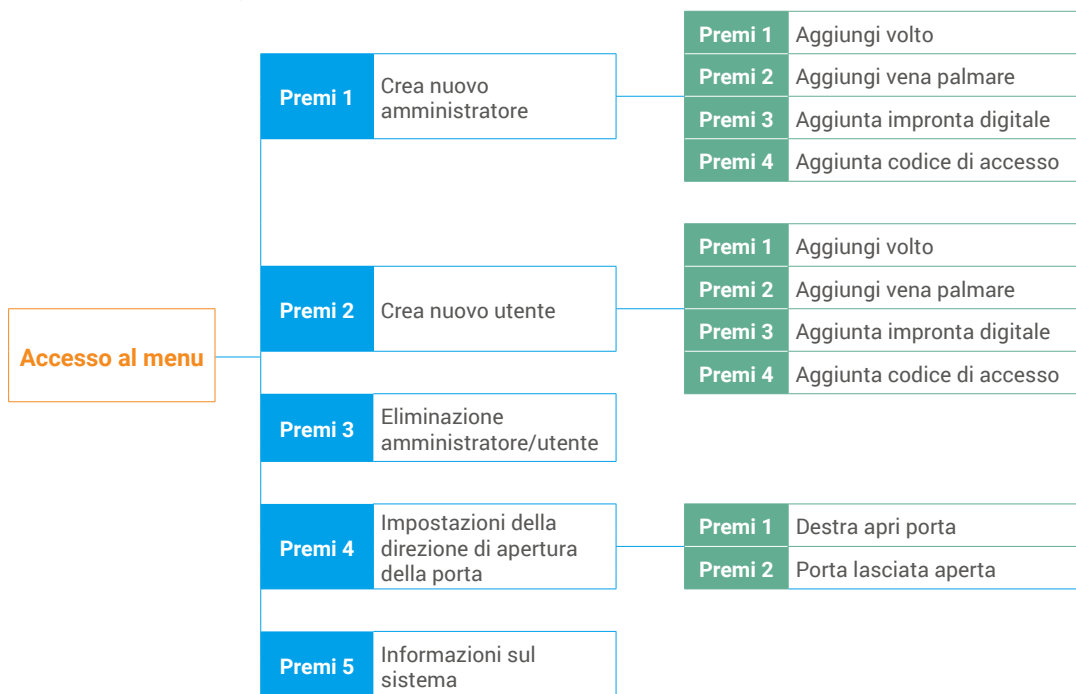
Accesso al menu

Premi 1 Crea nuovo amministratore

Premi 1 Aggiungi volto
Premi 2 Aggiungi vena palmare
Premi 3 Aggiunta impronta digitale
Premi 4 Aggiunta codice di accesso

Premi 2 Crea nuovo utente

Premi 1 Aggiungi volto
Premi 2 Aggiungi vena palmare
Premi 3 Aggiunta impronta digitale
Premi 4 Aggiunta codice di accesso

Premi 3 Eliminazione amministratore/utente

Premi 4 Impostazioni della direzione di apertura della porta

Premi 1 Destra apri porta
Premi 2 Porta lasciata aperta

Premi 5 Informazioni sul sistema